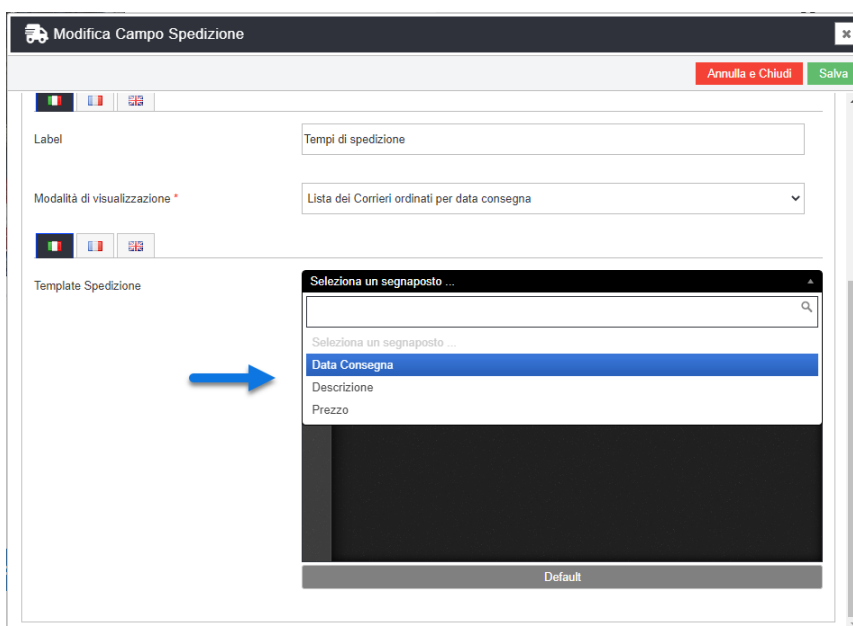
Modifica Campo Spedizione

Annulla e Chiudi

Salva

Label

Tempi di spedizione

Modalità di visualizzazione *

Lista dei Corrieri ordinati per data consegna

Template Spedizione

Seleziona un segnaposto ...

Seleziona un segnaposto ...

Data Consegna

Descrizione

Prezzo

Default